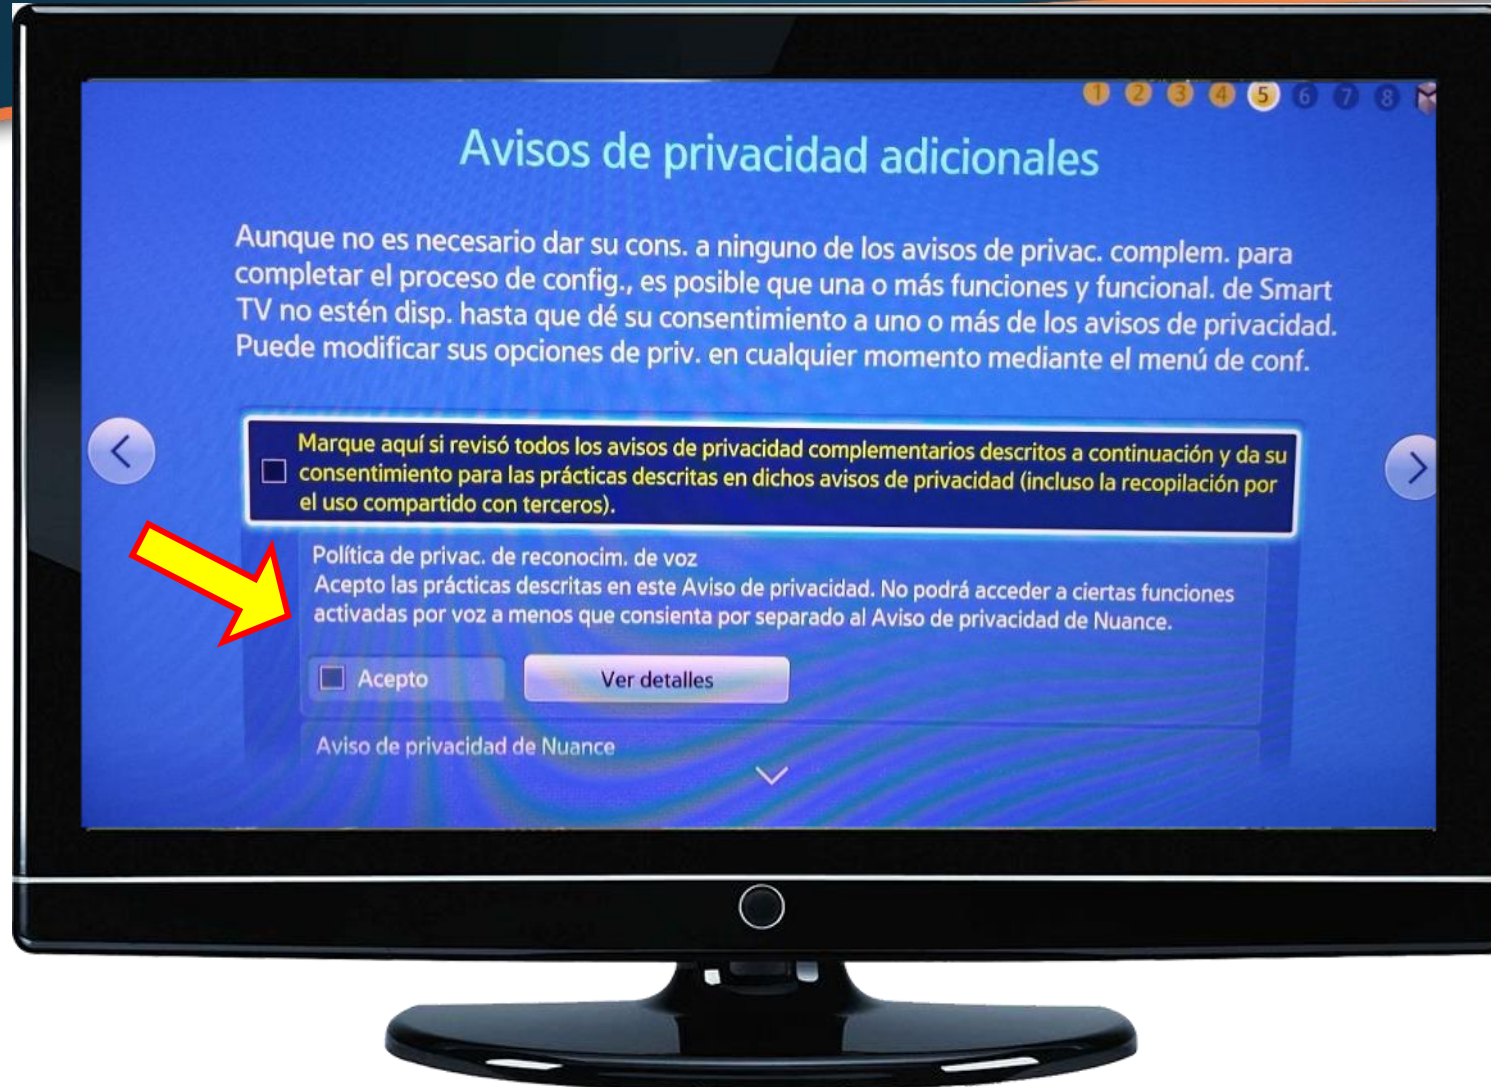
1 2 3 4 5 6 7 8

Avisos de privacidad adicionales

Aunque no es necesario dar su cons. a ninguno de los avisos de privac. complem. para completar el proceso de config., es posible que una o más funciones y funcional. de Smart TV no estén disp. hasta que dé su consentimiento a uno o más de los avisos de privacidad. Puede modificar sus opciones de priv. en cualquier momento mediante el menú de conf.

Marque aquí si revisó todos los avisos de privacidad complementarios descritos a continuación y da su consentimiento para las prácticas descritas en dichos avisos de privacidad (incluso la recopilación por el uso compartido con terceros).

Política de privac. de reconocim. de voz
Acepto las prácticas descritas en este Aviso de privacidad. No podrá acceder a ciertas funciones activadas por voz a menos que consienta por separado al Aviso de privacidad de Nuance.

Acepto

Ver detalles

Aviso de privacidad de Nuance